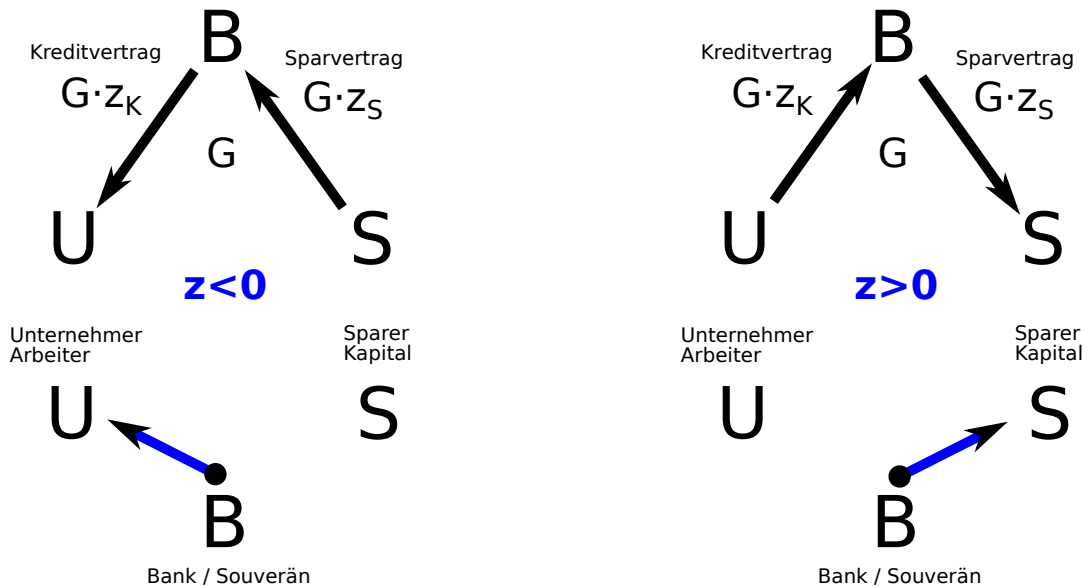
Kreditvertrag B Sparvertrag
$G \cdot z_K$ $G \cdot z_S$
G
U S
z<0
Unternehmer Arbeiter
Sparer Kapital
U S
B
Bank / Souverän

Kreditvertrag B Sparvertrag
$G \cdot z_K$ $G \cdot z_S$
G
U S
z>0
Unternehmer Arbeiter
Sparer Kapital
U S
B
Bank / Souverän